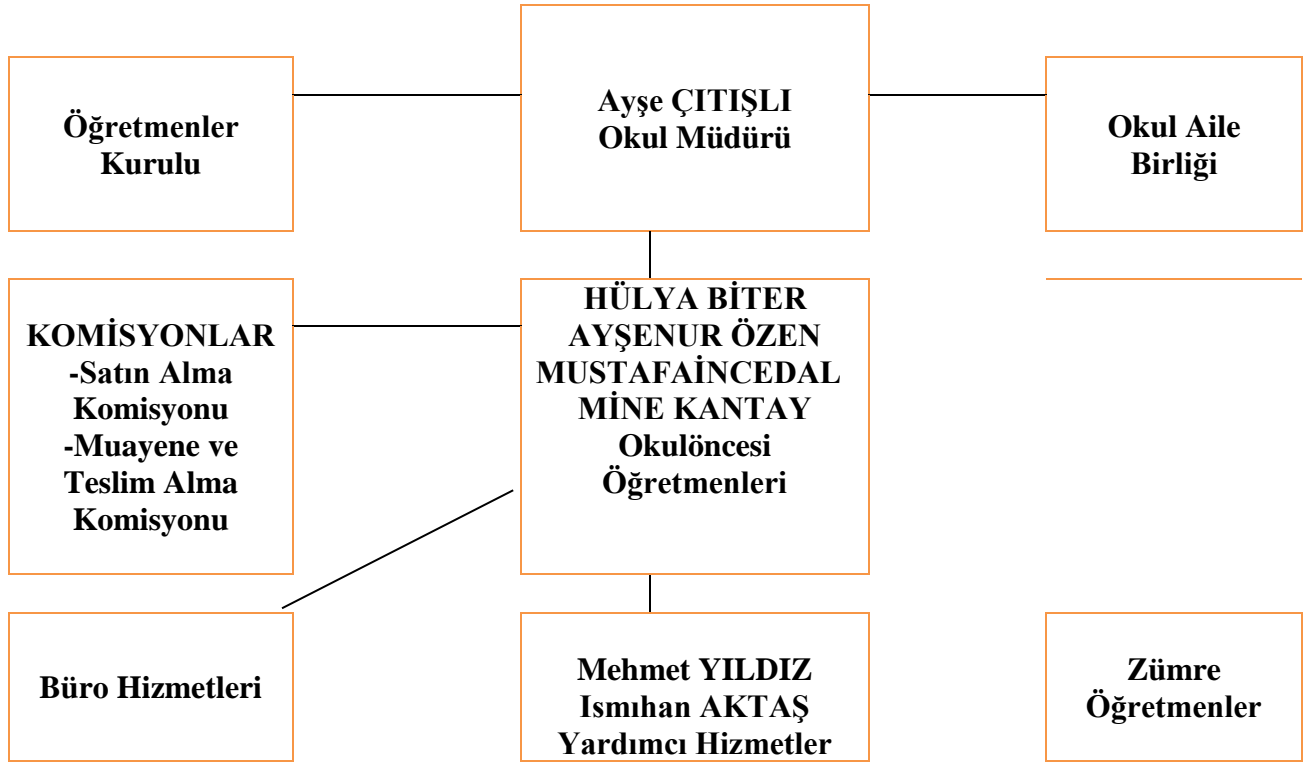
Öğretmenler Kurulu

Ayşe ÇITIŞLI
Okul Müdürü

Okul Aile Birliği

KOMİSYONLAR
-Satın Alma Komisyonu
-Muayene ve Teslim Alma Komisyonu

HÜLYA BİTER
AYŞENUR ÖZEN
MUSTAFAİNCEDAL
MİNE KANTAY
Okulöncesi Öğretmenleri

Büro Hizmetleri

Mehmet YILDIZ
Ismıhan AKTAŞ
Yardımcı Hizmetler

Zümre Öğretmenler